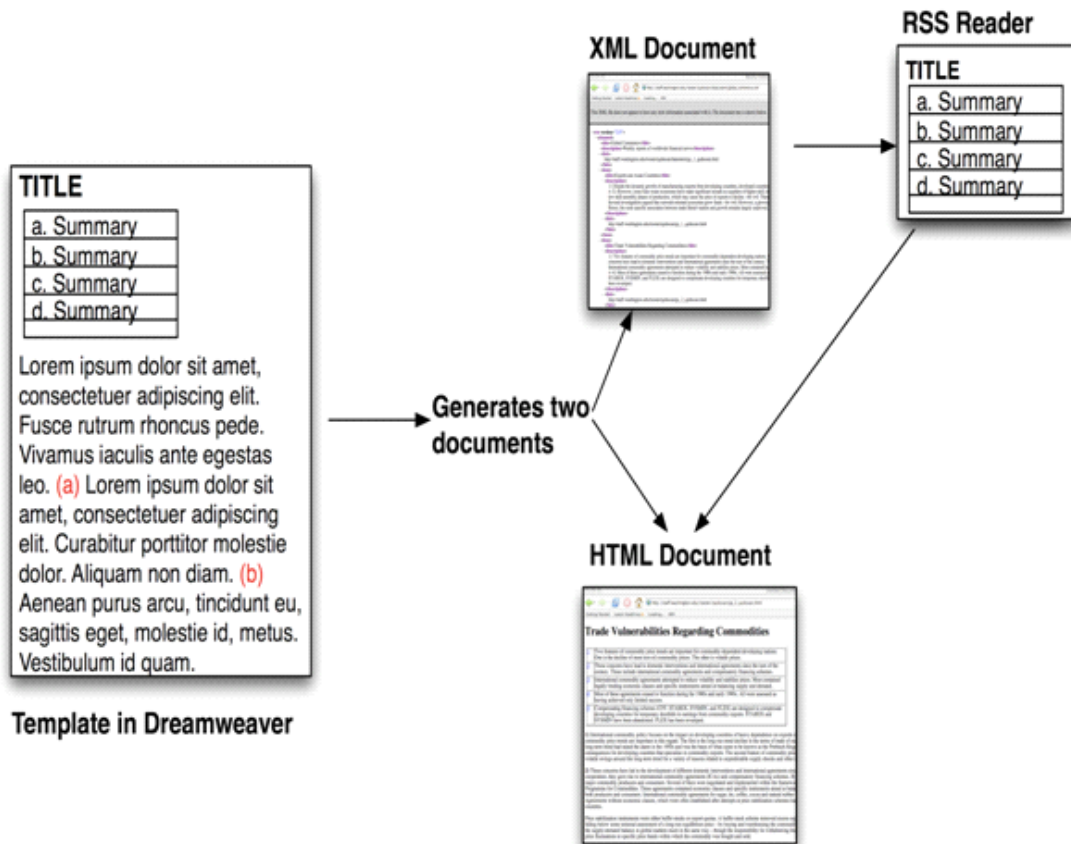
TITLE

a. Summary
b. Summary
c. Summary
d. Summary

Lorem ipsum dolor sit amet, consectetuer adipiscing elit. Fusce rutrum rhoncus pede. Vivamus iaculis ante egestas leo. (a) Lorem ipsum dolor sit amet, consectetuer adipiscing elit. Curabitur porttitor molestie dolor. Aliquam non diam. (b) Aenean purus arcu, tincidunt eu, sagittis eget, molestie id, metus. Vestibulum id quam.

Template in Dreamweaver

Generates two documents

XML Document

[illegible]

RSS Reader

TITLE

a. Summary
b. Summary
c. Summary
d. Summary

HTML Document

Trade Vulnerabilities Regarding Commodities

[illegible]